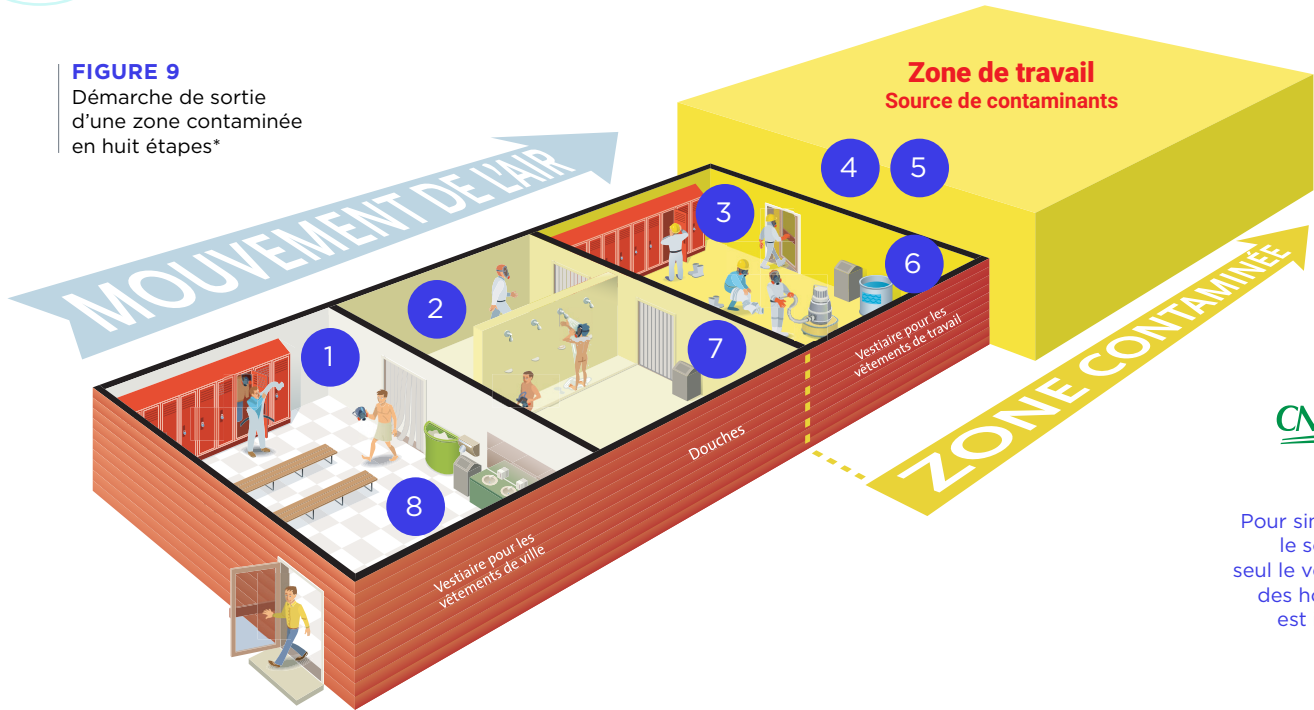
FIGURE 9
Démarche de sortie d'une zone contaminée en huit étapes*

MOUVEMENT DE L'AIR

Zone de travail
Source de contaminants

4 5

3

6

2

1

7

8

Vestiaire pour les vêtements de travail

Douches

Vestiaire pour les vêtements de ville

ZONE CONTAMINÉE

CN

Pour sir
le s
seul le v
des h
est